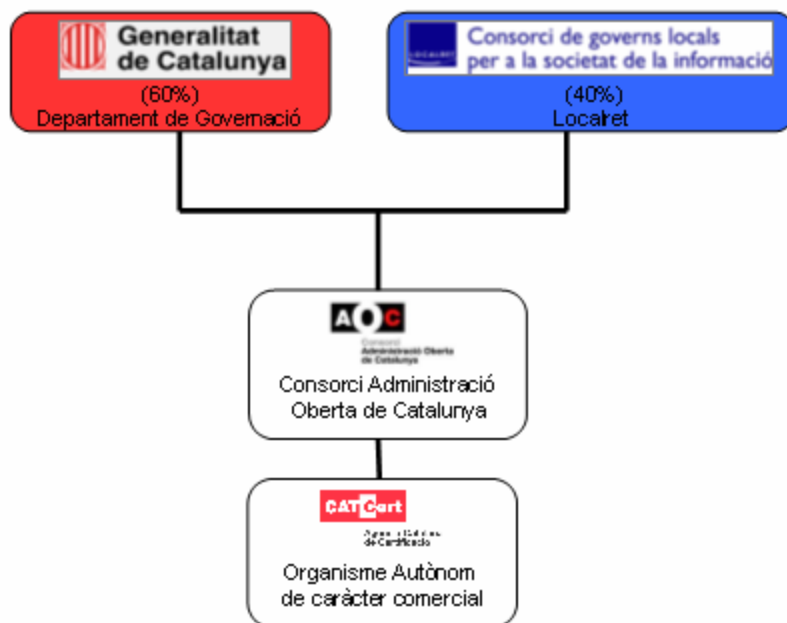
Generalitat de Catalunya
(60%)
Departament de Governació

LOCALRET
Consorci de governs locals per a la societat de la informació
(40%)
Localret

AOC
Consorci Administració Oberta de Catalunya
Consorci Administració Oberta de Catalunya

CATCert
Agència Catalana de Certificació
Organisme Autònom de caràcter comercial